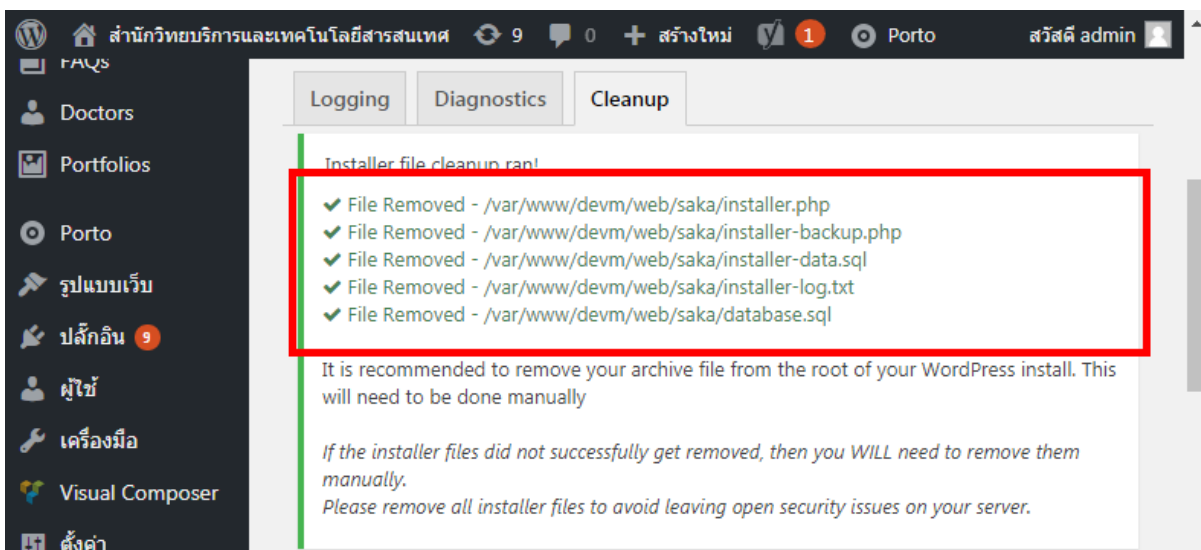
สำนักวิทยบริการและเทคโนโลยีสารสนเทศ 9 0 + สร้างใหม่ 1 Porto สวัสดี admin

FAQs
Doctors
Portfolios
Porto
รูปแบบเว็บ
ปลั๊กอิน 9
ผู้ใช้
เครื่องมือ
Visual Composer
ตั้งค่า

Logging
Diagnostics
Cleanup

Installer file cleanup ran!

✔ File Removed - /var/www/devm/web/saka/installer.php
✔ File Removed - /var/www/devm/web/saka/installer-backup.php
✔ File Removed - /var/www/devm/web/saka/installer-data.sql
✔ File Removed - /var/www/devm/web/saka/installer-log.txt
✔ File Removed - /var/www/devm/web/saka/database.sql

It is recommended to remove your archive file from the root of your WordPress install. This will need to be done manually

*If the installer files did not successfully get removed, then you WILL need to remove them manually.*
*Please remove all installer files to avoid leaving open security issues on your server.*